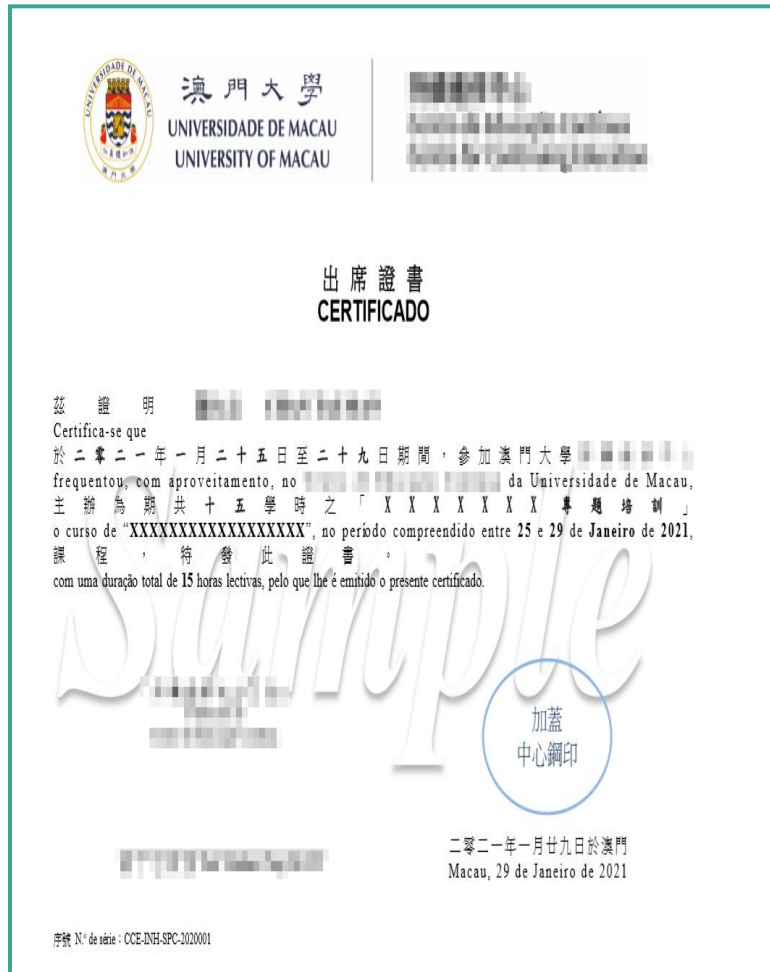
澳門大學
UNIVERSIDADE DE MACAU
UNIVERSITY OF MACAU

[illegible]
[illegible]
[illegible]

出席證書
CERTIFICADO

茲 證 明 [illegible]
Certifica-se que
於二零二一年一月二十五日至二十九日期間，參加澳門大學 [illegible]
frequentou, com aproveitamento, no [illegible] da Universidade de Macau,
主辦為期共十五學時之「XXXXXXXX專題培訓」
o curso de “XXXXXXXXXXXXXXXXXX”, no período compreendido entre 25 e 29 de Janeiro de 2021,
課程，特發此證書。
com uma duração total de 15 horas lectivas, pelo que lhe é emitido o presente certificado.

Sample

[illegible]
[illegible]
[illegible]

加蓋
中心鋼印

二零二一年一月廿九日於澳門
Macau, 29 de Janeiro de 2021

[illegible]

序號 N.º de série：CCE-INH-SPC-2020001